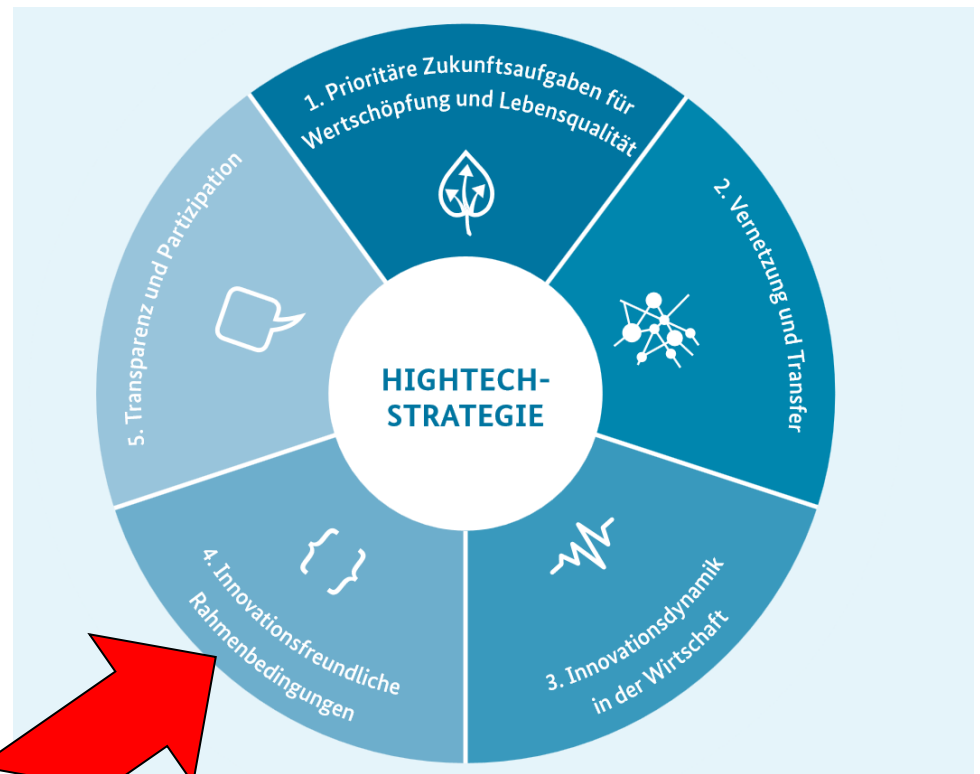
1. Prioritäre Zukunftsaufgaben für Wertschöpfung und Lebensqualität

2. Vernetzung und Transfer

3. Innovationsdynamik in der Wirtschaft

4. Innovationsfreundliche Rahmenbedingungen

5. Transparenz und Partizipation

HIGHTECH-STRATEGIE